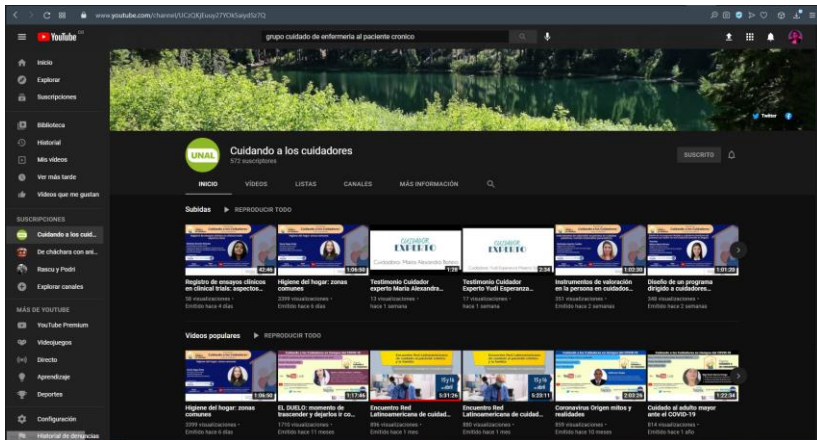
www.youtube.com/channel/UCzQKjEuuy27YOkSaydSz7Q

YouTube

grupo cuidado de enfermeria al paciente cronico

Inicio
Explorar
Suscripciones
Biblioteca
Historial
Mis videos
Ver más tarde
Videos que me gustan

SUSCRIPCIONES
Cuidando a los cuid...
De chácharas con ani...
Rascu y Podri
Explorar canales

MÁS DE YOUTUBE
YouTube Premium
Videojuegos
Directo
Aprendizaje
Deportes

Configuración
Historial de denuncias

Twitter

UNAL
Cuidando a los cuidadores
572 suscriptores
SUSCRITO

INICIO VÍDEOS LISTAS CANALES MÁS INFORMACIÓN

Subidas ▶ REPRODUCIR TODO

42:46
Registro de ensayos clínicos en clinical trials: aspectos...
58 visualizaciones • Emitido hace 4 días

1:06:50
Higiene del hogar: zonas comunes
3399 visualizaciones • Emitido hace 6 días

CUIDADOR EXPERTO
Cuidadora: María Alexandra Rotavo
1:28
Testimonio Cuidador experto María Alexandra...
13 visualizaciones • hace 1 semana

CUIDADOR EXPERTO
Cuidador: Yudi Esperanza...
2:34
Testimonio Cuidador Experto Yudi Esperanza...
17 visualizaciones • hace 1 semana

1:02:30
Instrumentos de valoración en la persona en cuidados...
351 visualizaciones • Emitido hace 2 semanas

1:01:20
Diseño de un programa dirigido a cuidadores...
548 visualizaciones • Emitido hace 2 semanas

Videos populares ▶ REPRODUCIR TODO

1:06:50
Higiene del hogar: zonas comunes
3399 visualizaciones • Emitido hace 6 días

1:17:46
EL DUELO: momento de trascender y dejarlos ir co...
1710 visualizaciones • Emitido hace 11 meses

5:31:26
Encuentro Red Latinoamericana de cuidad...
896 visualizaciones • Emitido hace 1 mes

5:23:11
Encuentro Red Latinoamericana de cuidad...
880 visualizaciones • Emitido hace 1 mes

2:03:26
Coronavirus Origen mitos y realidades
839 visualizaciones • Emitido hace 10 meses

1:22:34
Cuidado al adulto mayor ante el COVID-19
814 visualizaciones • Emitido hace 1 año